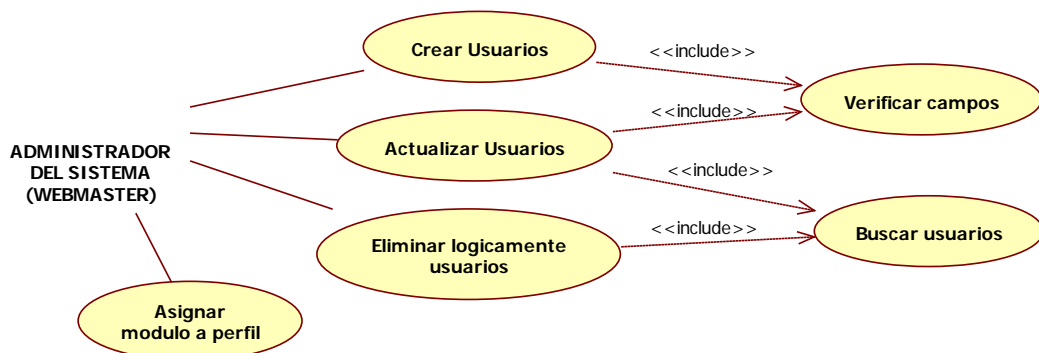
Crear Usuarios

<<include>>

Verificar campos

<<include>>

ADMINISTRADOR DEL SISTEMA (WEBMASTER)

Actualizar Usuarios

<<include>>

Eliminar logicamente usuarios

<<include>>

Buscar usuarios

Asignar modulo a perfil